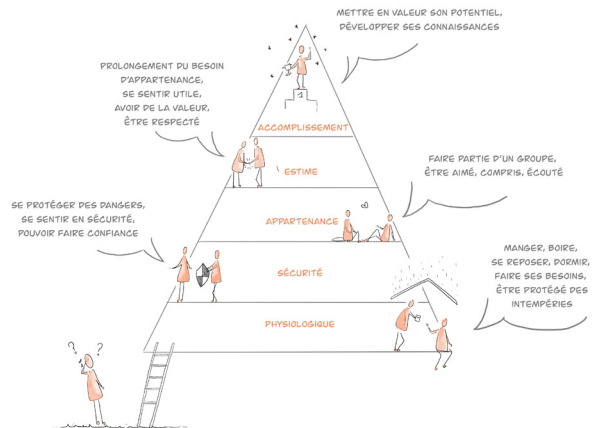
METTRE EN VALEUR SON POTENTIEL, DÉVELOPPER SES CONNAISSANCES

PROLONGEMENT DU BESOIN D'APPARTENANCE, SE SENTIR UTILE, AVOIR DE LA VALEUR, ÊTRE RESPECTÉ

1

ACCOMPLISSEMENT

ESTIME

FAIRE PARTIE D'UN GROUPE, ÊTRE AIMÉ, COMPRIS, ÉCOUTÉ

SE PROTÉGER DES DANGERS, SE SENTIR EN SÉCURITÉ, POUVOIR FAIRE CONFIANCE

APPARTENANCE

SÉCURITÉ

MANGER, BOIRE, SE REPOSER, DORMIR, FAIRE SES BESOINS, ÊTRE PROTÉGÉ DES INTEMPÉRIES

PHYSIOLOGIQUE

? ?